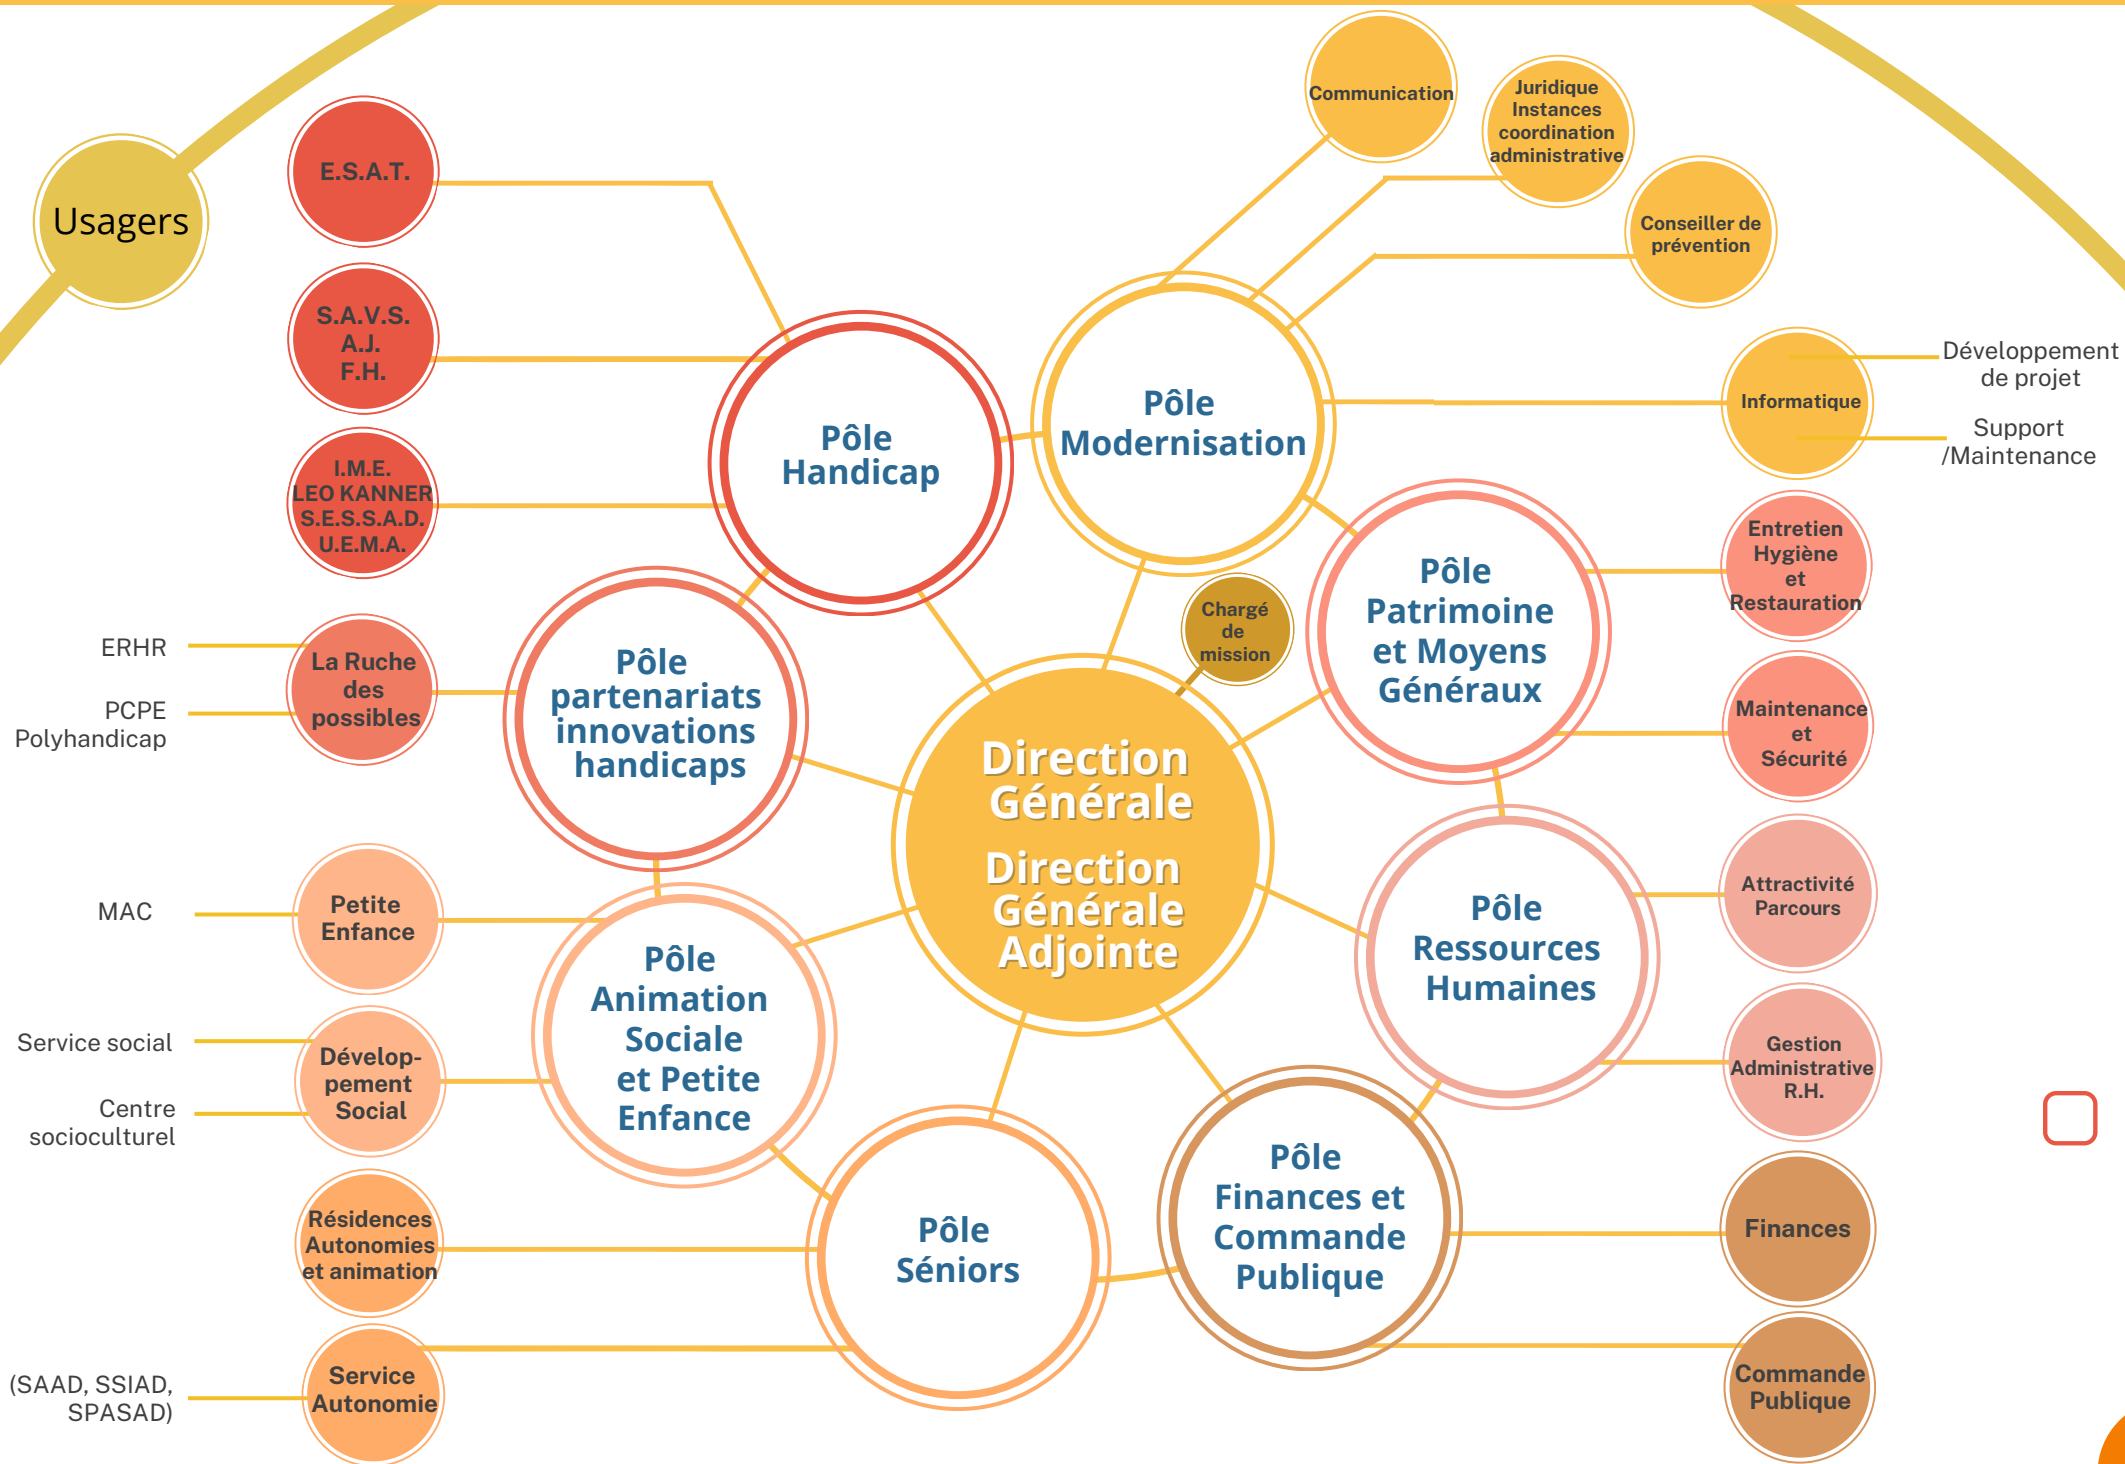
Usagers

E.S.A.T.

S.A.V.S.
A.J.
F.H.

I.M.E.
LEO KANNER
S.E.S.S.A.D.
U.E.M.A.

Pôle Handicap

Communication

Juridique Instances coordination administrative

Conseiller de prévention

Pôle Modernisation

Informatique

Développement de projet

Support /Maintenance

ERHR

PCPE Polyhandicap

La Ruche des possibles

Pôle partenariats innovations handicaps

Chargé de mission

Pôle Patrimoine et Moyens Généraux

Entretien Hygiène et Restauration

Maintenance et Sécurité

Direction Générale

Direction Générale Adjointe

MAC

Petite Enfance

Pôle Ressources Humaines

Attractivité Parcours

Service social

Centre socioculturel

Dévelop-pement Social

Pôle Animation Sociale et Petite Enfance

Gestion Administrative R.H.

Résidences Autonomies et animation

Pôle Séniors

Pôle Finances et Commande Publique

Finances

(SAAD, SSIAD, SPASAD)

Service Autonomie

Commande Publique